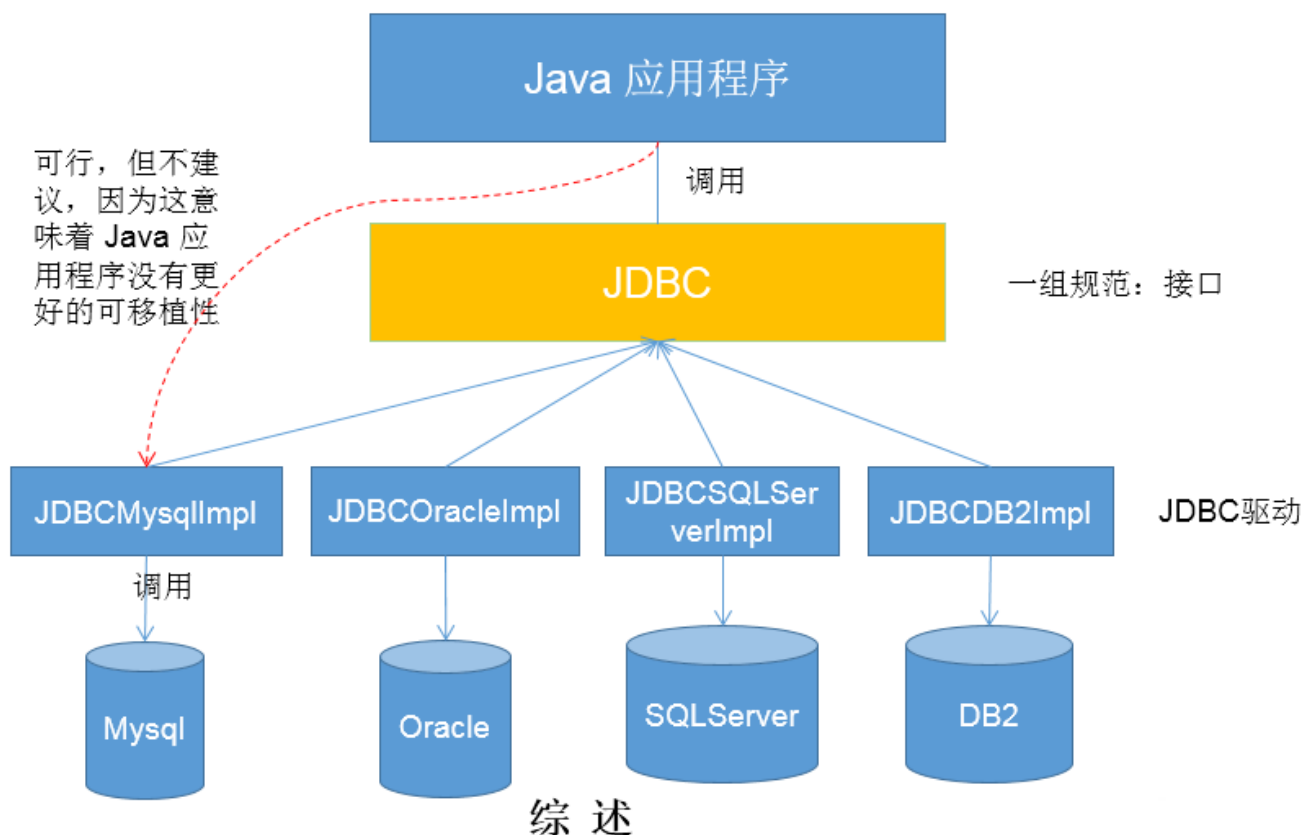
Java 应用程序

可行，但不建议，因为这意味着 Java 应用程序没有更好的可移植性

调用

JDBC

一组规范：接口

JDBCMysqlImpl

JDBCOracleImpl

JDBCSQLServerImpl

JDBCDB2Impl

JDBC驱动

调用

Mysql

Oracle

SQLServer

DB2

综 述